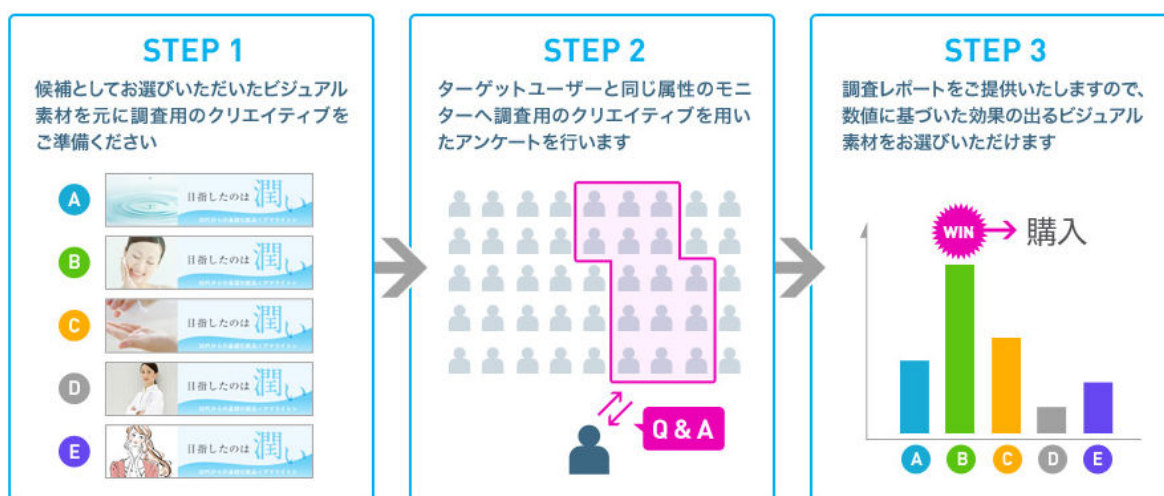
STEP 1

候補としてお選びいただいたビジュアル素材を元に調査用のクリエイティブをご準備ください

A 目指したのは 潤い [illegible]

B 目指したのは 潤い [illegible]

C 目指したのは 潤い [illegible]

D 目指したのは 潤い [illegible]

E 目指したのは 潤い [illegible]

STEP 2

ターゲットユーザーと同じ属性のモニターへ調査用のクリエイティブを用いたアンケートを行います

Q & A

STEP 3

調査レポートをご提供いたしますので、数値に基づいた効果の出るビジュアル素材をお選びいただけます

WIN 購入

A B C D E